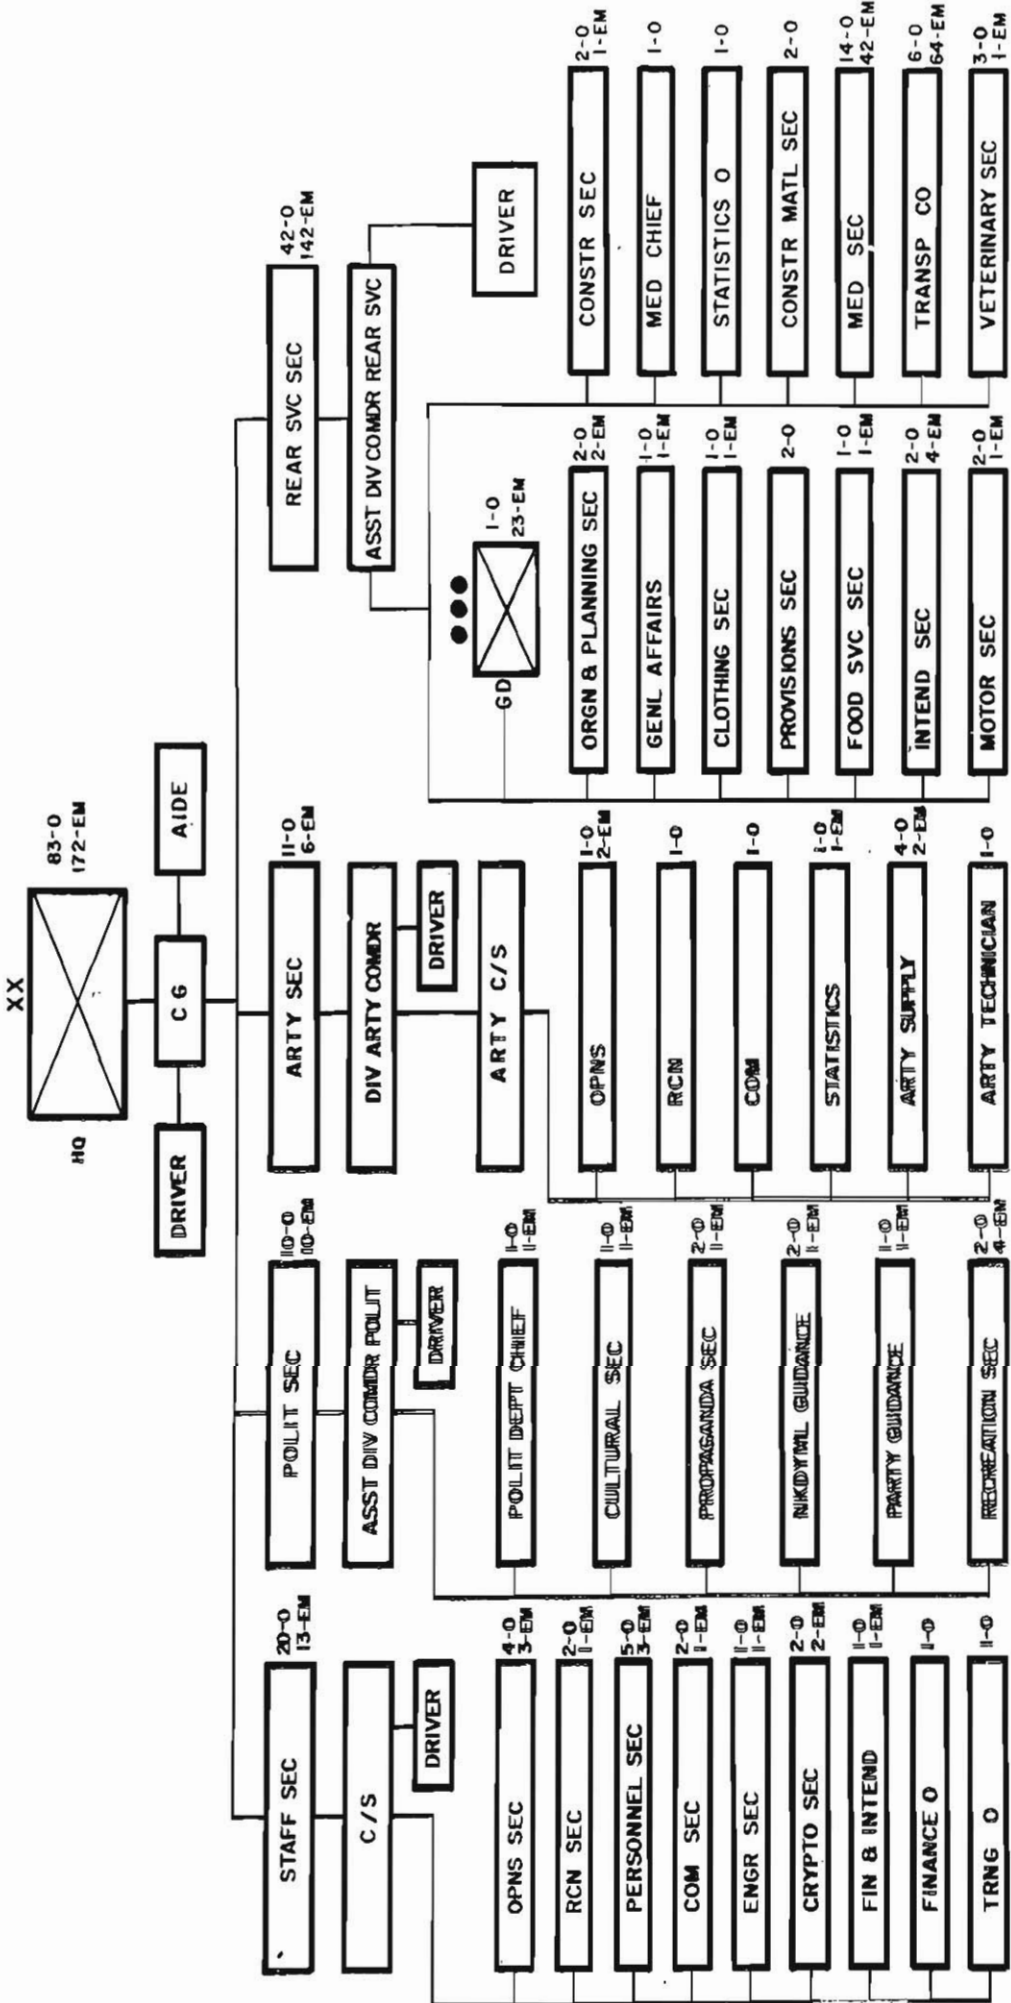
XX
HQ
83-O
172-EM
DRIVER
C G
AIDE

STAFF SEC
20-O
13-EM
C/S
DRIVER
OPNS SEC
4-O
3-EM
RCN SEC
2-O
1-EM
PERSONNEL SEC
5-O
3-EM
COM SEC
2-O
1-EM
ENGR SEC
1-O
1-EM
CRYPTO SEC
2-O
2-EM
FIN & INTEND
1-O
1-EM
FINANCE O
1-O
TRNG O
1-O

POLIT SEC
10-O
10-EM
ASST DIV COMDR POLIT
DRIVER
POLIT DEPT CHIEF
1-O
1-EM
CULTURAL SEC
1-O
1-EM
PROPAGANDA SEC
2-O
1-EM
NKDYWL GUIDANCE
2-O
1-EM
PARTY GUIDANCE
1-O
1-EM
RECREATION SEC
2-O
4-EM

ARTY SEC
11-O
6-EM
DIV ARTY COMDR
DRIVER
ARTY C/S
OPNS
1-O
2-EM
RCN
1-O
COM
1-O
STATISTICS
1-O
1-EM
ARTY SUPPLY
4-O
2-EM
ARTY TECHNICIAN
1-O

REAR SVC SEC
42-O
142-EM
ASST DIV COMDR REAR SVC
DRIVER
GD
1-O
23-EM
ORGN & PLANNING SEC
2-O
2-EM
GENL AFFAIRS
1-O
1-EM
CLOTHING SEC
1-O
1-EM
PROVISIONS SEC
2-O
FOOD SVC SEC
1-O
1-EM
INTEND SEC
2-O
4-EM
MOTOR SEC
2-O
1-EM
CONSTR SEC
2-O
1-EM
MED CHIEF
1-O
STATISTICS O
1-O
CONSTR MATL SEC
2-O
MED SEC
14-O
42-EM
TRANSP CO
6-O
64-EM
VETERINARY SEC
3-O
1-EM